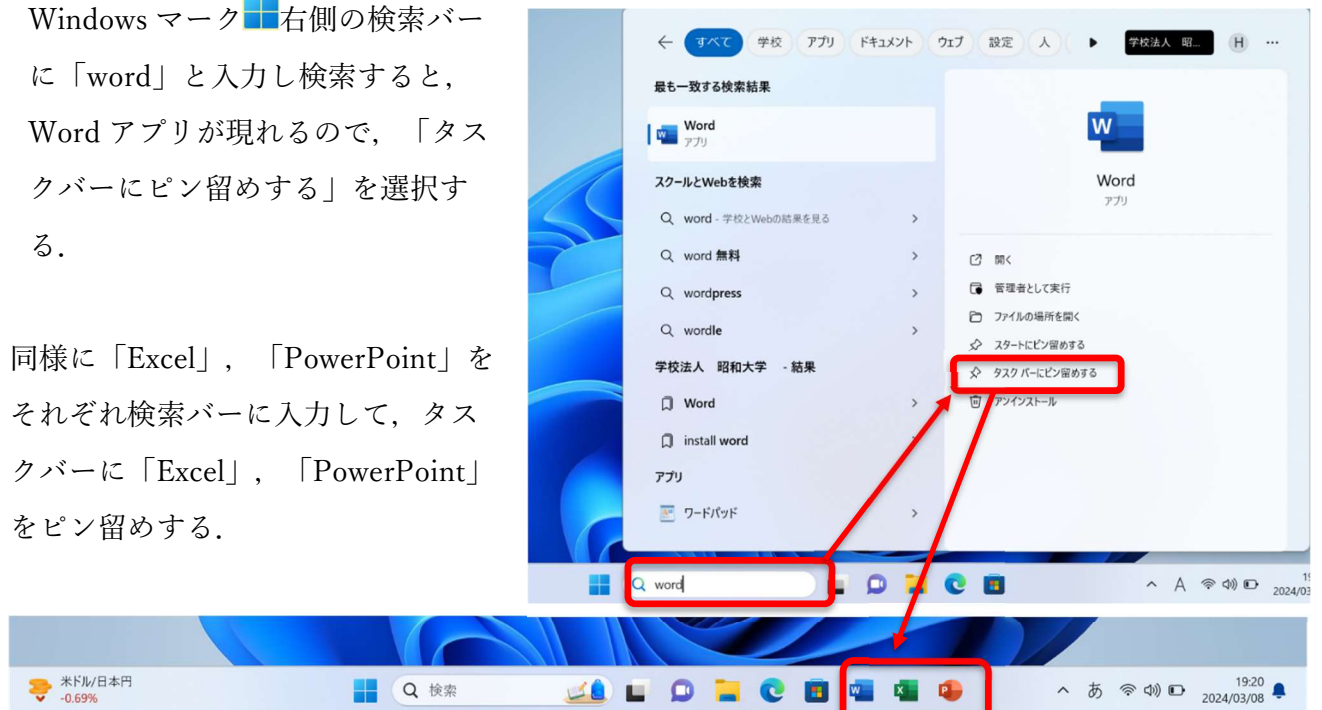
Windows マーク右側の検索バーに「word」と入力し検索すると，Word アプリが現れるので，「タスクバーにピン留めする」を選択する．

同様に「Excel」，「PowerPoint」をそれぞれ検索バーに入力して，タスクバーに「Excel」，「PowerPoint」をピン留めする．

← すべて 学校 アプリ ドキュメント ウェブ 設定 人 ▶ 学校法人 昭... H ···

最も一致する検索結果

Word
アプリ

スクールとWebを検索

word - 学校とWebの結果を見る

word 無料

wordpress

wordle

学校法人 昭和大学 - 結果

Word

install word

アプリ

ワードパッド

Word
アプリ

開く

管理者として実行

ファイルの場所を開く

スタートにピン留めする

タスク バーにピン留めする

アンインストール

word

A

19
2024/03

米ドル/日本円
-0.69%

検索

あ

19:20
2024/03/08